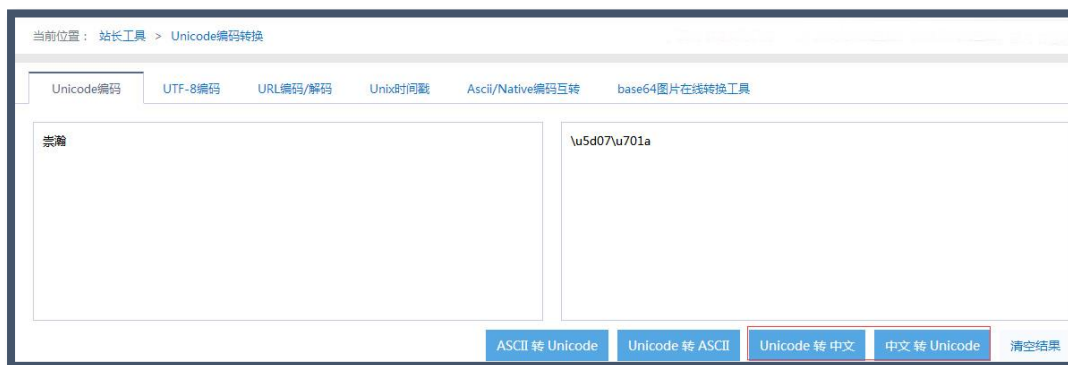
当前位置： 站长工具 > Unicode编码转换

Unicode编码 UTF-8编码 URL编码/解码 Unix时间戳 Ascii/Native编码互转 base64图片在线转换工具

崇瀚

\u5d07\u701a

ASCII 转 Unicode Unicode 转 ASCII Unicode 转 中文 中文 转 Unicode 清空结果